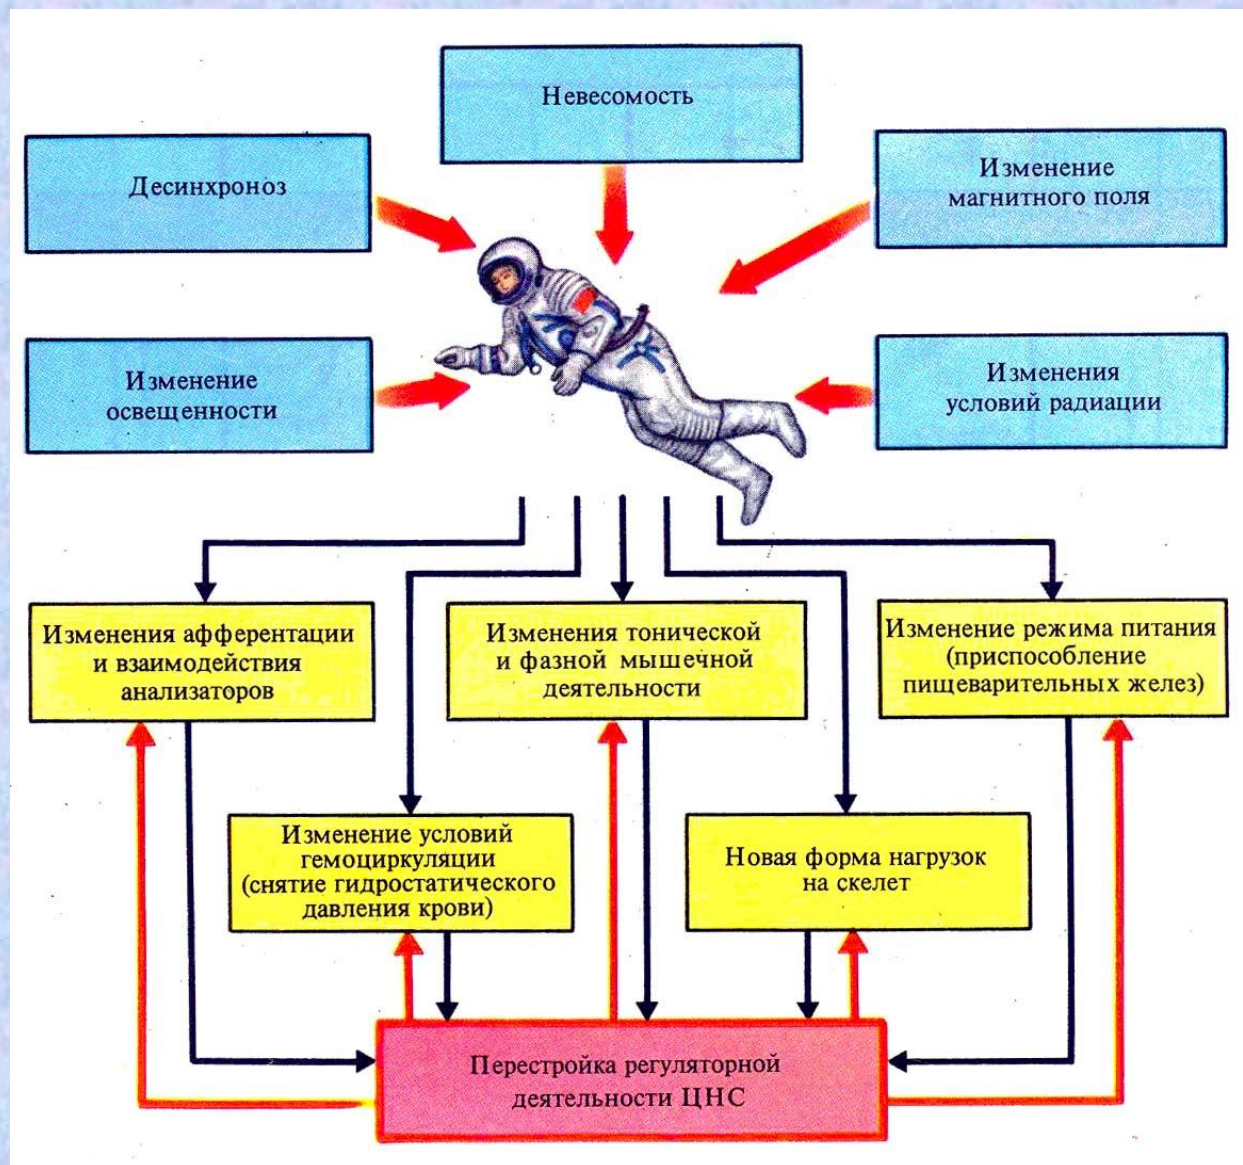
Невесомость

Десинхроноз

Изменение магнитного поля

Изменение освещенности

Изменения условий радиации

Изменения афферентации и взаимодействия анализаторов

Изменения тонической и фазной мышечной деятельности

Изменение режима питания (приспособление пищеварительных желез)

Изменение условий гемоциркуляции (снятие гидростатического давления крови)

Новая форма нагрузок на скелет

Перестройка регуляторной деятельности ЦНС